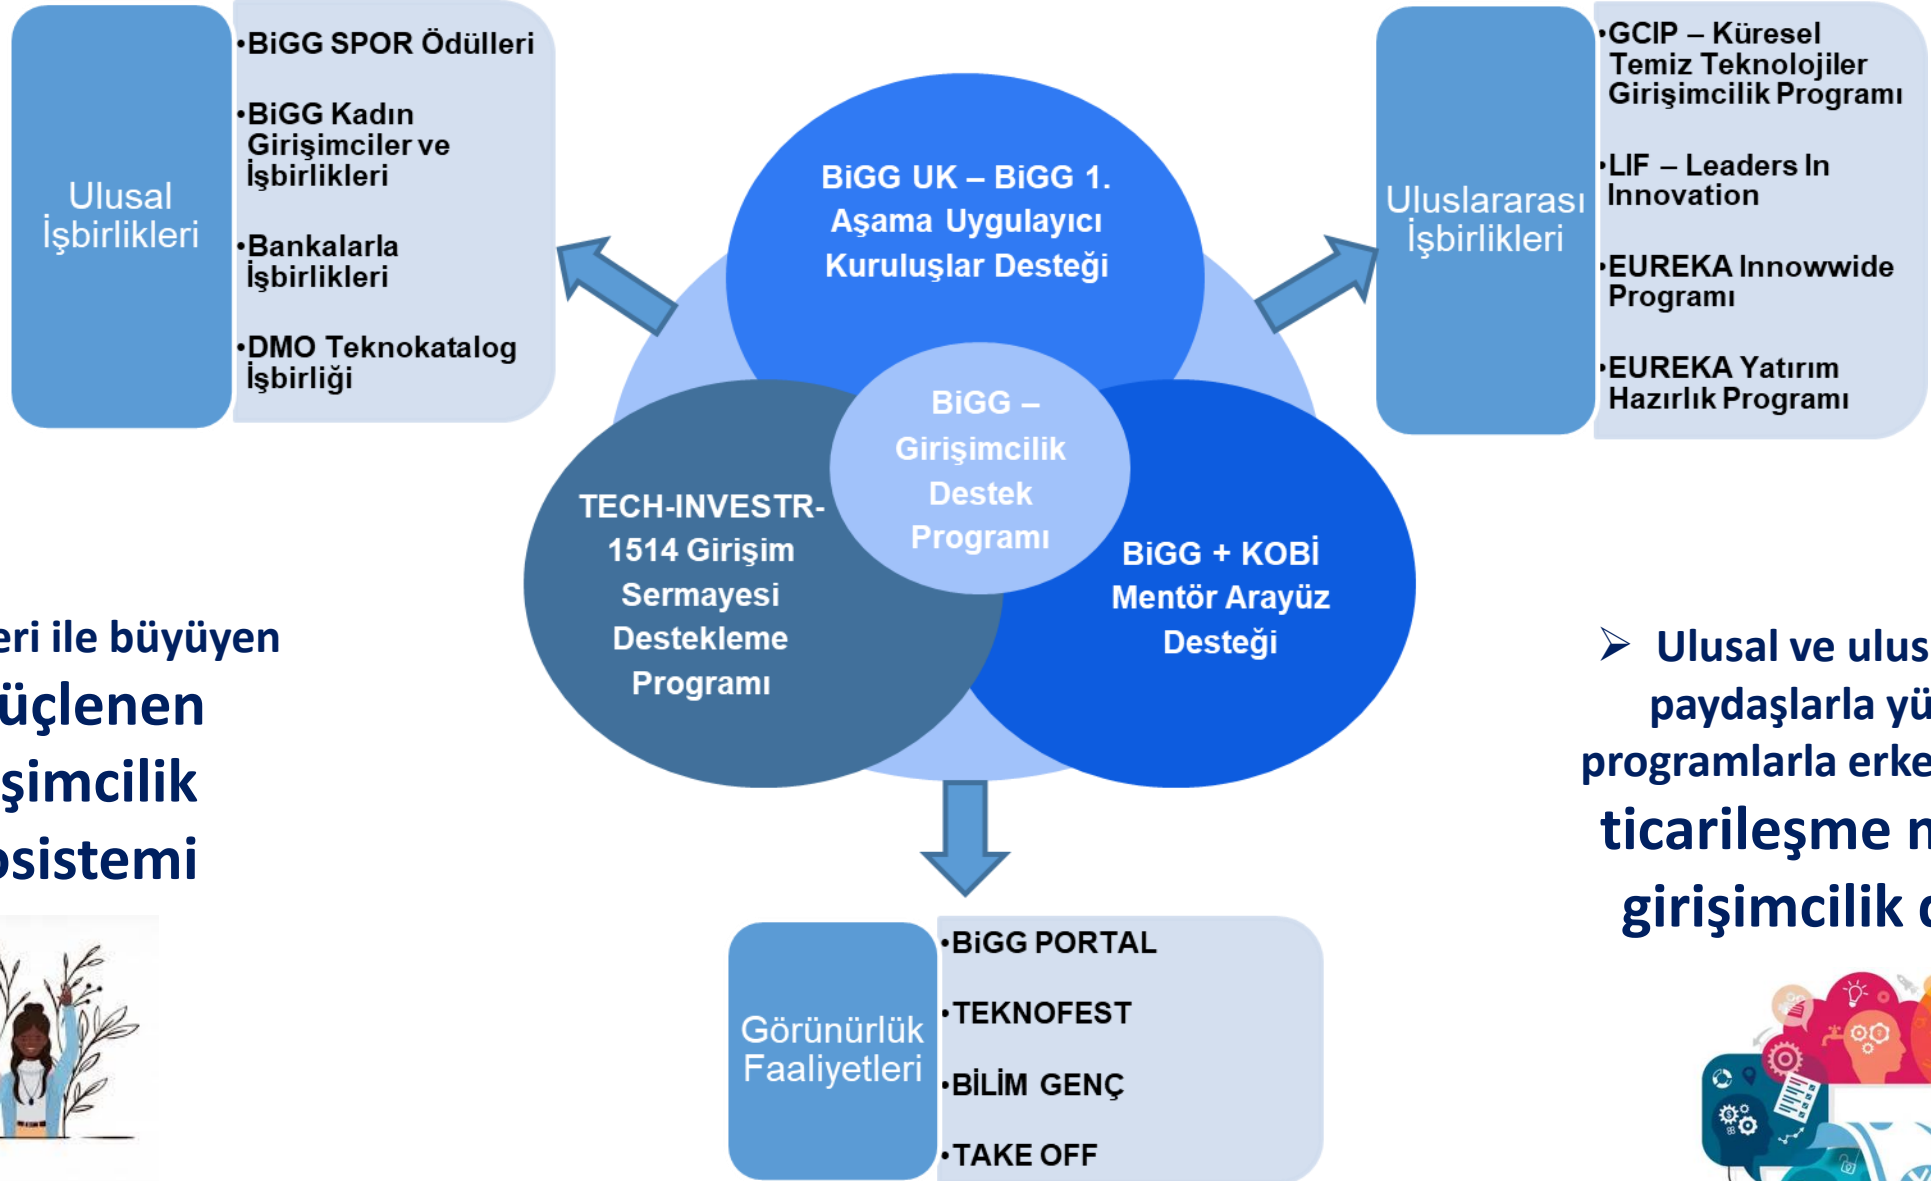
Ulusal İşbirlikleri

•BiGG SPOR Ödülleri

•BiGG Kadın Girişimciler ve İşbirlikleri

•Bankalarla İşbirlikleri

•DMO Teknokatalog İşbirliği

BiGG UK – BiGG 1. Aşama Uygulayıcı Kuruluşlar Desteği

BiGG – Girişimcilik Destek Programı

TECH-INVESTR-1514 Girişim Sermayesi Destekleme Programı

BiGG + KOBİ Mentör Arayüz Desteği

Uluslararası İşbirlikleri

•GCIP – Küresel Temiz Teknolojiler Girişimcilik Programı

•LIF – Leaders In Innovation

•EUREKA Innowwide Programı

•EUREKA Yatırım Hazırlık Programı

eri ile büyüyen
üçlenen
şimcilik
osistemi

➢ Ulusal ve ulus
paydaşlarla yü
programlarla erke
ticarileşme n
girişimcilik

Görünürlük Faaliyetleri

•BiGG PORTAL

•TEKNOFEST

•BİLİM GENÇ

•TAKE OFF